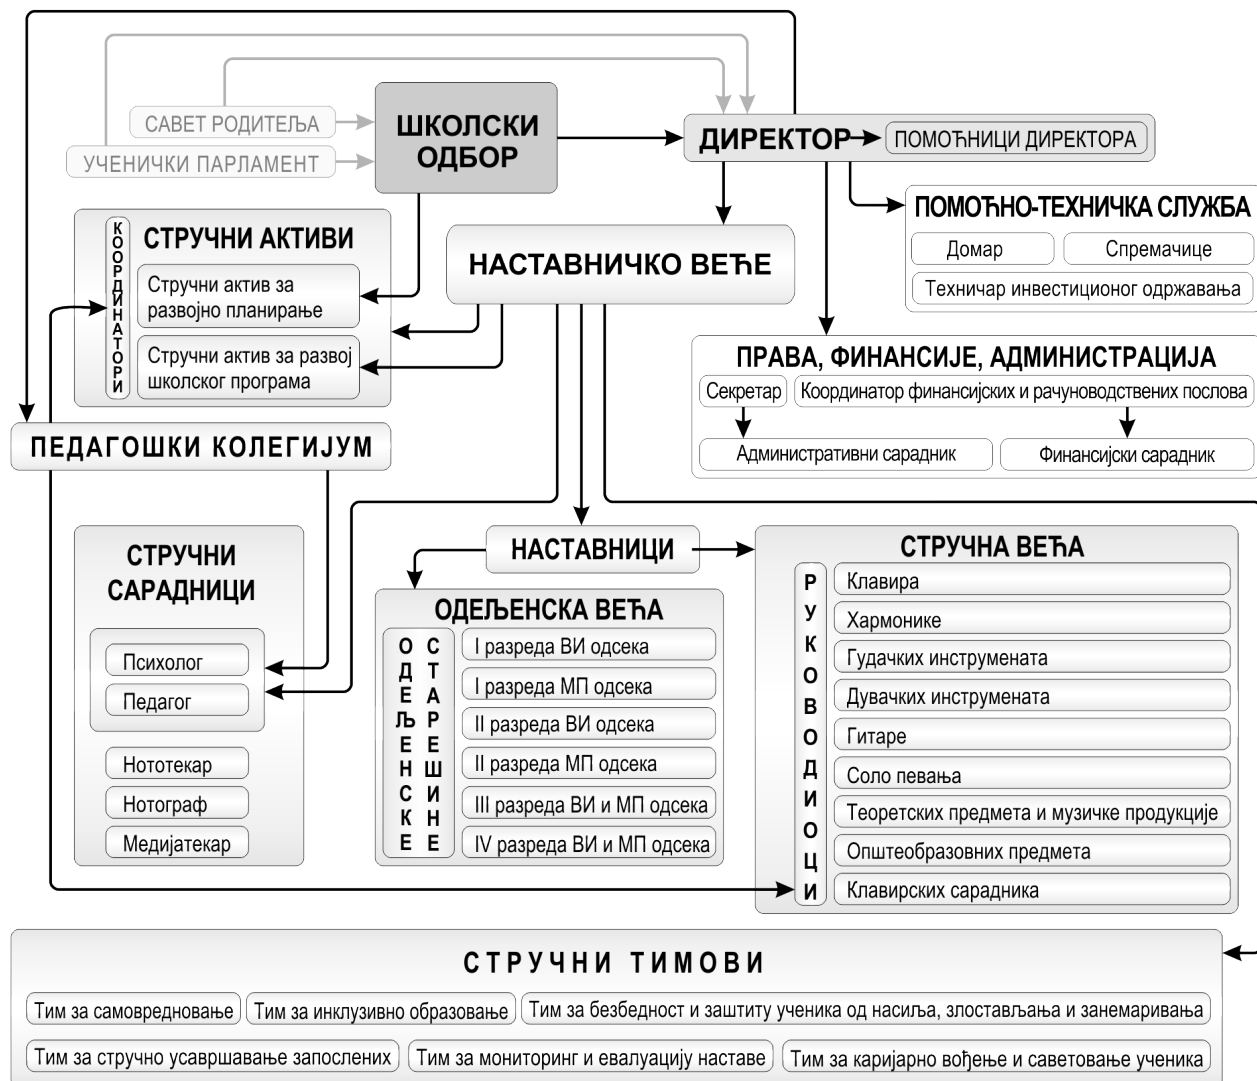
САВЕТ РОДИТЕЉА
УЧЕНИЧКИ ПАРЛАМЕНТ
ШКОЛСКИ ОДБОР
ДИРЕКТОР
ПОМОЋНИЦИ ДИРЕКТОРА
ПОМОЋНО-ТЕХНИЧКА СЛУЖБА
Домар
Спремачице
Техничар инвестиционог одржавања
СТРУЧНИ АКТИВИ
КООРДИНАТОРИ
Стручни актив за развојно планирање
Стручни актив за развој школског програма
НАСТАВНИЧКО ВЕЋЕ
ПРАВА, ФИНАНСИЈЕ, АДМИНИСТРАЦИЈА
Секретар
Координатор финансијских и рачуноводствених послова
Административни сарадник
Финансијски сарадник
ПЕДАГОШКИ КОЛЕГИЈУМ
СТРУЧНИ САРАДНИЦИ
Психолог
Педагог
Нототекар
Нотограф
Медијатекар
НАСТАВНИЦИ
ОДЕЉЕНСКА ВЕЋА
ОДЕЉЕНСКЕ СТАРЕШИНЕ
I разреда ВИ одсека
I разреда МП одсека
II разреда ВИ одсека
II разреда МП одсека
III разреда ВИ и МП одсека
IV разреда ВИ и МП одсека
СТРУЧНА ВЕЋА
РУКОВОДИОЦИ
Клавира
Хармонике
Гудачких инструмената
Дувачких инструмената
Гитаре
Соло певања
Теоретских предмета и музичке продукције
Општеобразовних предмета
Клавирских сарадника
СТРУЧНИ ТИМОВИ
Тим за самовредновање
Тим за инклузивно образовање
Тим за безбедност и заштиту ученика од насиља, злостављања и занемаривања
Тим за стручно усавршавање запослених
Тим за мониторинг и евалуацију наставе
Тим за каријарно вођење и саветовање ученика